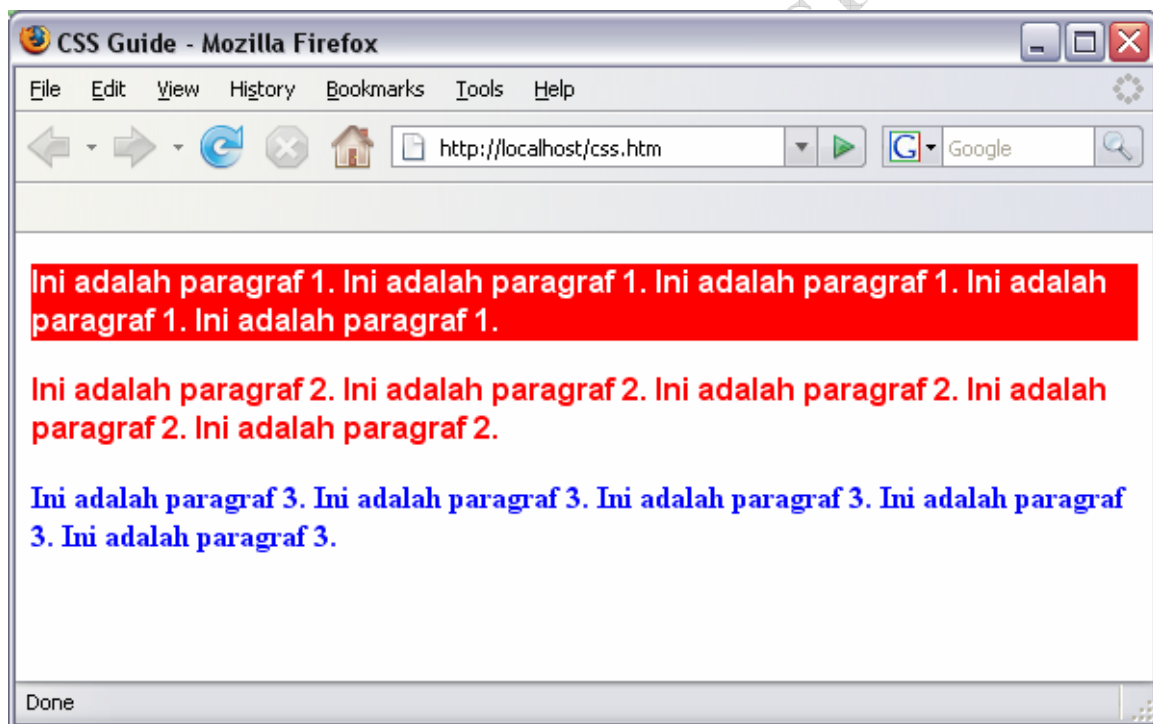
CSS Guide - Mozilla Firefox

File Edit View History Bookmarks Tools Help

http://localhost/css.htm

Google

Ini adalah paragraf 1. Ini adalah paragraf 1. Ini adalah paragraf 1. Ini adalah paragraf 1. Ini adalah paragraf 1.

Ini adalah paragraf 2. Ini adalah paragraf 2. Ini adalah paragraf 2. Ini adalah paragraf 2. Ini adalah paragraf 2.

Ini adalah paragraf 3. Ini adalah paragraf 3. Ini adalah paragraf 3. Ini adalah paragraf 3. Ini adalah paragraf 3.

Done